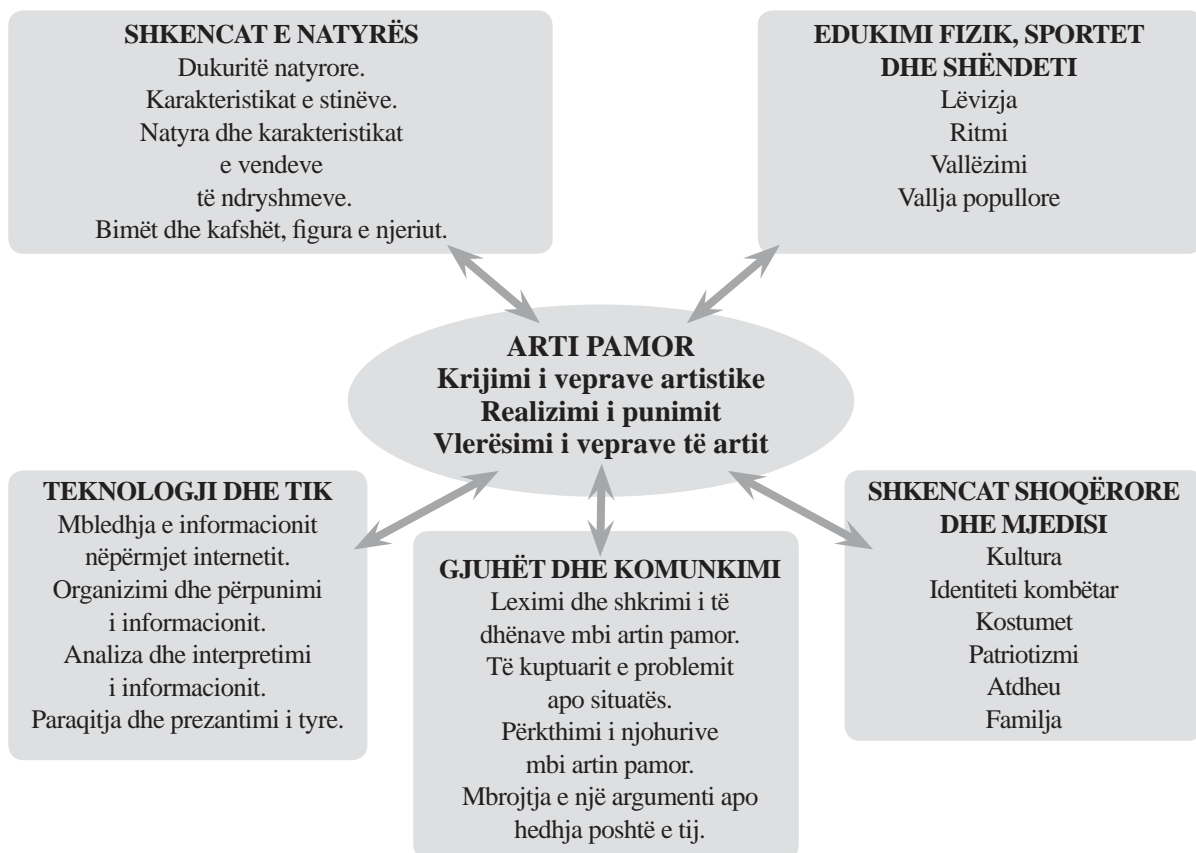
SHKENCAT E NATYRËS
Dukuritë natyrore.
Karakteristikat e stinëve.
Natyra dhe karakteristikat e vendeve të ndryshmeve.
Bimët dhe kafshët, figura e njeriut.

EDUKIMI FIZIK, SPORTET DHE SHËNDETI
Lëvizja
Ritmi
Vallëzimi
Vallja popullore

ARTI PAMOR
Krijimi i veprave artistike
Realizimi i punimit
Vlerësimi i veprave të artit

TEKNOLOGJI DHE TIK
Mbledhja e informacionit nëpërmjet internetit.
Organizimi dhe përpunimi i informacionit.
Analiza dhe interpretimi i informacionit.
Paraqitja dhe prezantimi i tyre.

GJUHËT DHE KOMUNKIMI
Leximi dhe shkrimi i të dhënave mbi artin pamor.
Të kuptuarit e problemit apo situatës.
Përkthimi i njohurive mbi artin pamor.
Mbrojtja e një argumenti apo hedhja poshtë e tij.

SHKENCAT SHOQËRORE DHE MJEDISI
Kultura
Identiteti kombëtar
Kostumet
Patriotizmi
Atdheu
Familja